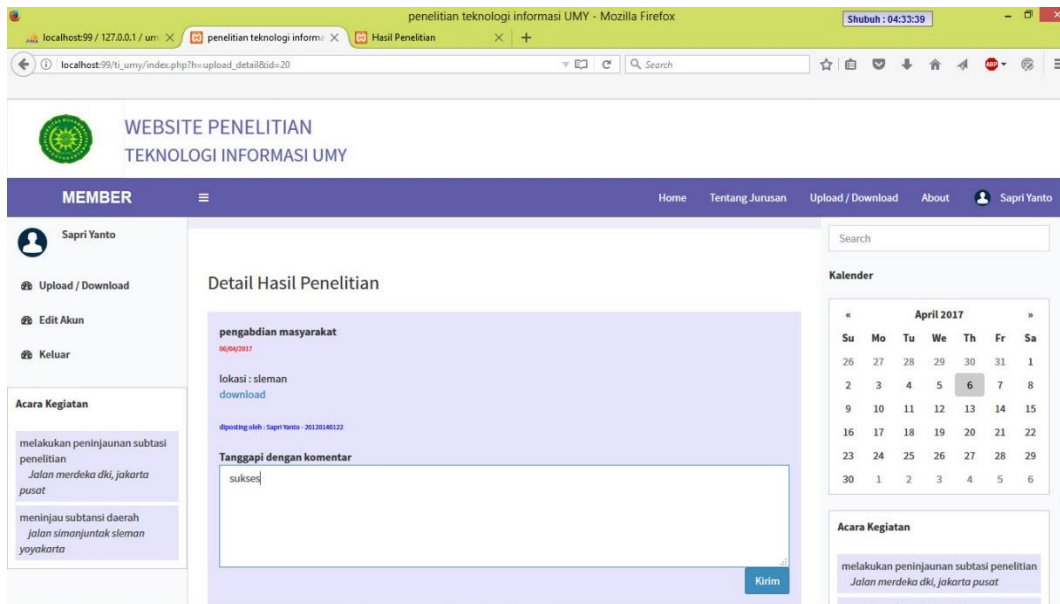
penelitian teknologi informasi UMY - Mozilla Firefox

Shubuh : 04:33:39

localhost:99 / 127.0.0.1 / um ×
penelitian teknologi informa ×
Hasil Penelitian ×
+

localhost:99/ti_umy/index.php?h=upload_detail&id=20

Search

WEBSITE PENELITIAN
TEKNOLOGI INFORMASI UMY

MEMBER

Home
Tentang Jurusan
Upload / Download
About
Sapri Yanto

Sapri Yanto

Upload / Download

Edit Akun

Keluar

Acara Kegiatan

melakukan peninjaunan subtasi penelitian
Jalan merdeka dki, jakarta pusat

meninjau subtansi daerah
jalan simanjuntak sleman yoyakarta

Detail Hasil Penelitian

pengabdian masyarakat
06/04/2017

lokasi : sleman
download

diposting oleh : Sapri Yanto - 20120140122

Tanggapi dengan komentar

sukses

Kirim

Search

Kalender

| « | | | April 2017 | | | » |
|---|---|---|---|---|---|---|
| Su | Mo | Tu | We | Th | Fr | Sa |
| 26 | 27 | 28 | 29 | 30 | 31 | 1 |
| 2 | 3 | 4 | 5 | 6 | 7 | 8 |
| 9 | 10 | 11 | 12 | 13 | 14 | 15 |
| 16 | 17 | 18 | 19 | 20 | 21 | 22 |
| 23 | 24 | 25 | 26 | 27 | 28 | 29 |
| 30 | 1 | 2 | 3 | 4 | 5 | 6 |

Acara Kegiatan

melakukan peninjaunan subtasi penelitian
Jalan merdeka dki, jakarta pusat